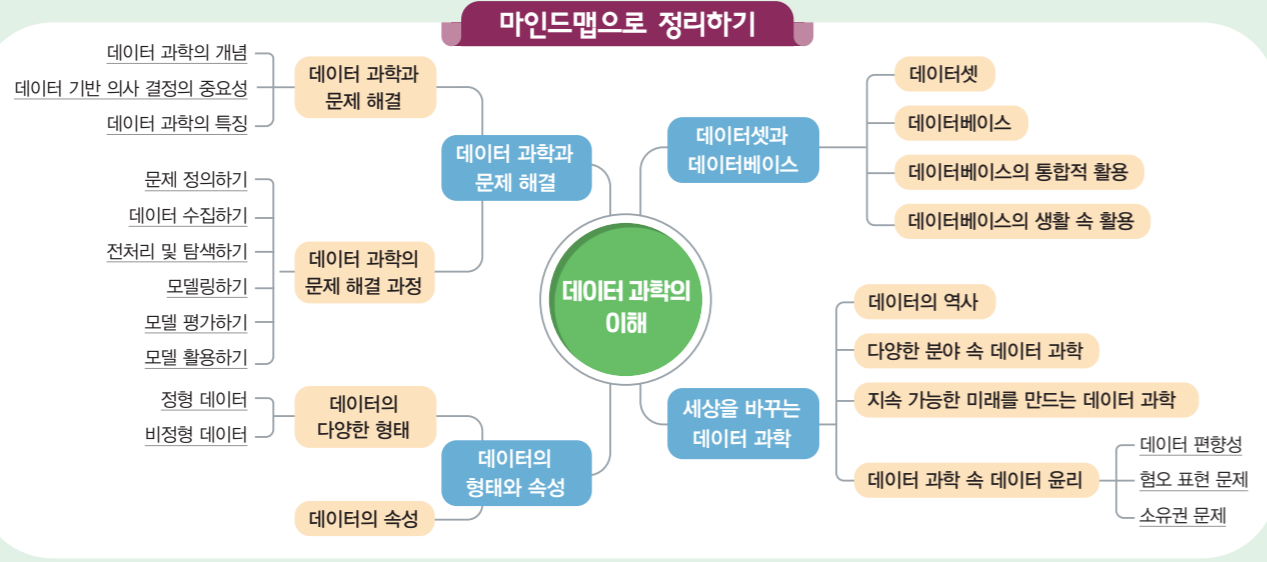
마인드맵으로 정리하기

데이터 과학의 이해

데이터 과학과 문제 해결

데이터 과학과 문제 해결

데이터 과학의 개념

데이터 기반 의사 결정의 중요성

데이터 과학의 특징

데이터 과학의 문제 해결 과정

문제 정의하기

데이터 수집하기

전처리 및 탐색하기

모델링하기

모델 평가하기

모델 활용하기

데이터의 형태와 속성

데이터의 다양한 형태

정형 데이터

비정형 데이터

데이터의 속성

데이터셋과 데이터베이스

데이터셋

데이터베이스

데이터베이스의 통합적 활용

데이터베이스의 생활 속 활용

세상을 바꾸는 데이터 과학

데이터의 역사

다양한 분야 속 데이터 과학

지속 가능한 미래를 만드는 데이터 과학

데이터 과학 속 데이터 윤리

데이터 편향성

혐오 표현 문제

소유권 문제